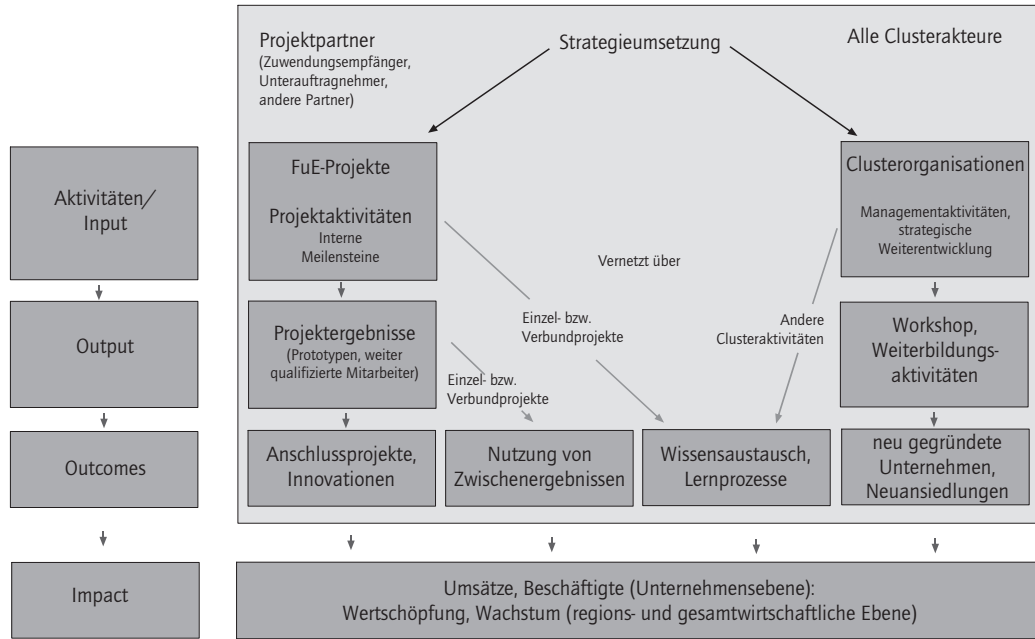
Projektpartner
(Zuwendungsempfänger, Unterauftragnehmer, andere Partner)

Strategieumsetzung

Alle Clusterakteure

Aktivitäten/
Input

FuE-Projekte

Projektaktivitäten
Interne
Meilensteine

Vernetzt über

Clusterorganisationen

Managementaktivitäten, strategische Weiterentwicklung

Output

Projektergebnisse
(Prototypen, weiter qualifizierte Mitarbeiter)

Einzel- bzw. Verbundprojekte

Andere Clusteraktivitäten

Einzel- bzw. Verbundprojekte

Workshop, Weiterbildungsaktivitäten

Outcomes

Anschlussprojekte, Innovationen

Nutzung von Zwischenergebnissen

Wissensaustausch, Lernprozesse

neu gegründete Unternehmen, Neuansiedlungen

Impact

Umsätze, Beschäftigte (Unternehmensebene):
Wertschöpfung, Wachstum (regions- und gesamtwirtschaftliche Ebene)